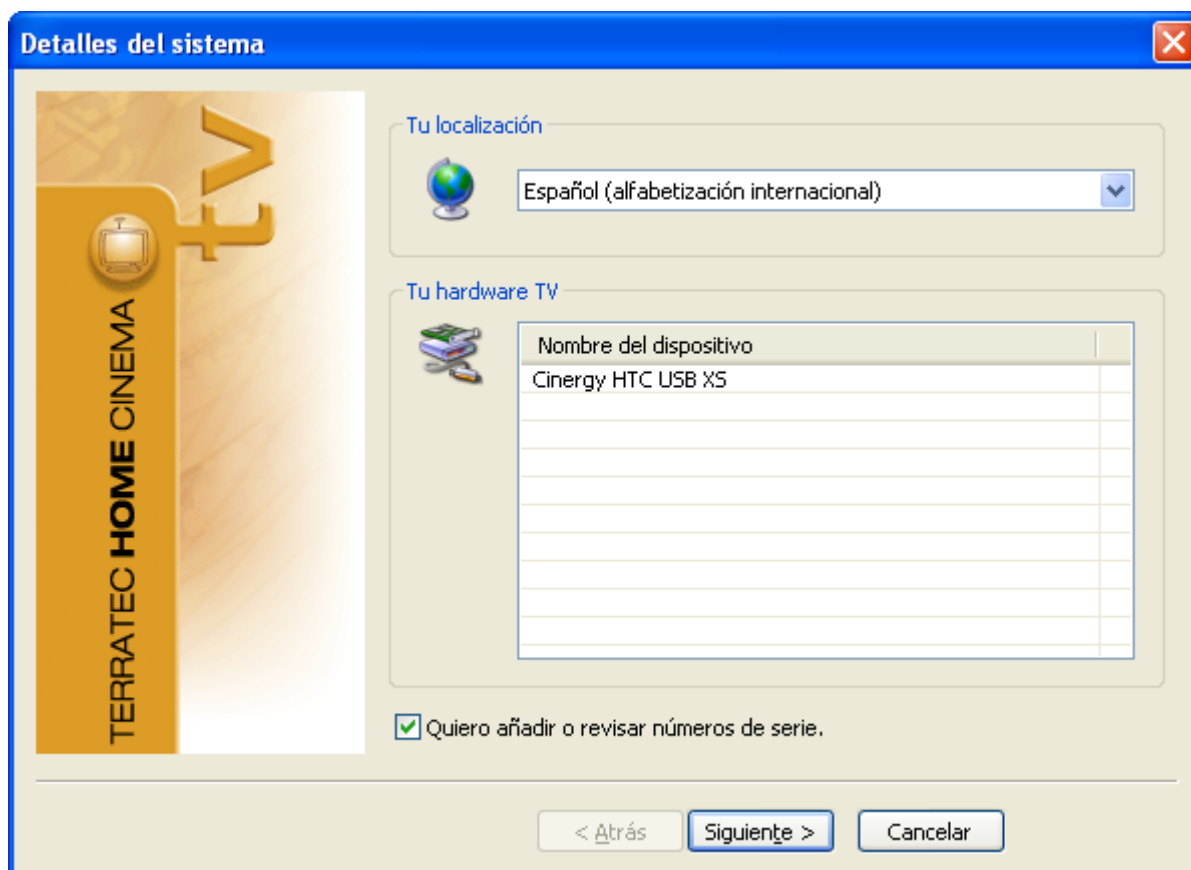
Detalles del sistema

TERRATEC HOME CINEMA

tv

Tu localización

Español (alfabetización internacional)

Tu hardware TV

| Nombre del dispositivo |
|---|
| Cinergy HTC USB XS |

Quiero añadir o revisar números de serie.

< Atrás

Siguiente >

Cancelar